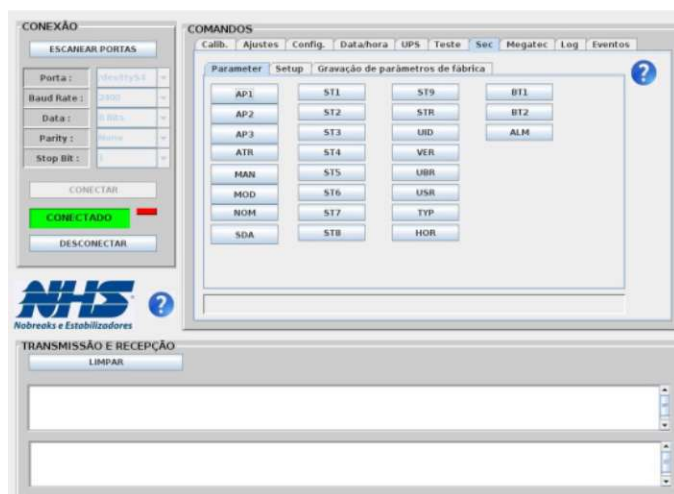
CONEXÃO

ESCANEAR PORTAS

| Porta : | /dev/ttyS4 |
|---|---|
| Baud Rate : | 2400 |
| Data : | 8 Bits |
| Parity : | None |
| Stop Bit : | 1 |

CONECTAR

CONECTADO

DESCONECTAR

NHS

Nobreaks e Estabilizadores

COMANDOS

Calib. Ajustes Config. Data/hora UPS Teste Sec Megatec Log Eventos

Parameter Setup Gravação de parâmetros de fábrica

AP1 AP2 AP3 ATR MAN MOD NOM SDA

ST1 ST2 ST3 ST4 ST5 ST6 ST7 ST8

ST9 STR UID VER UBR USR TYP HOR

BT1 BT2 ALM

TRANSMISSÃO E RECEPÇÃO

LIMPAR